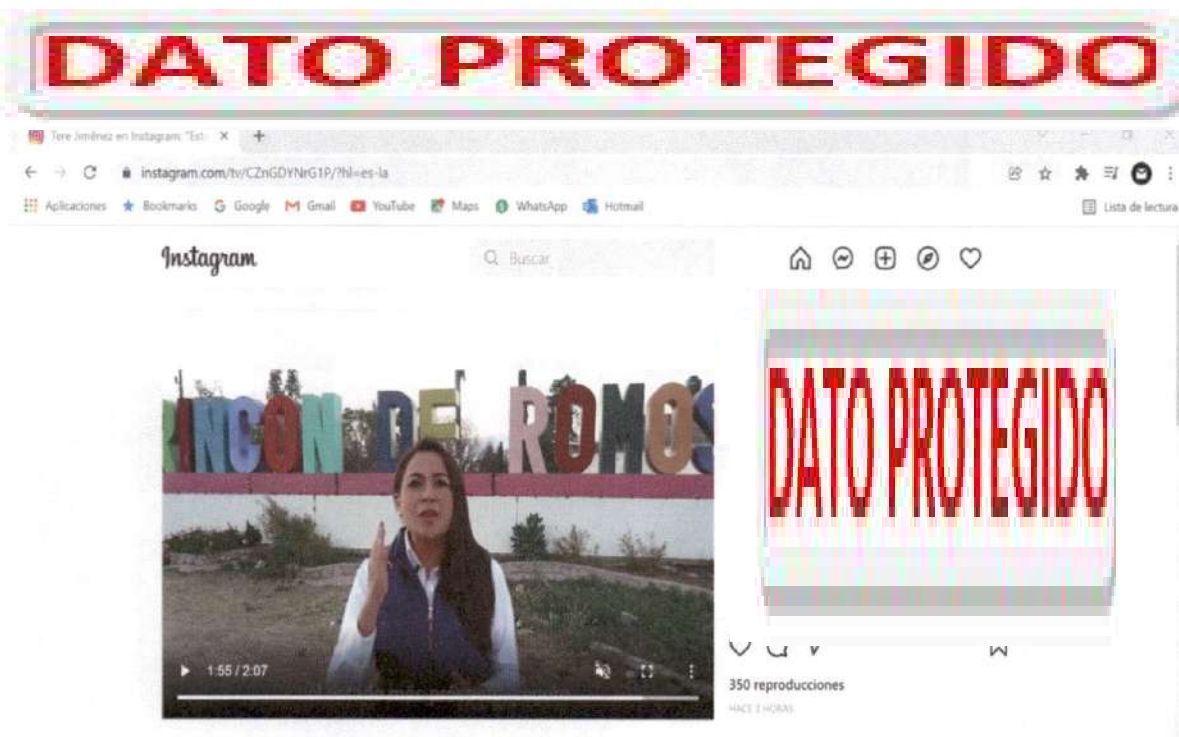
DATO PROTEGIDO

Tere Jiménez en Instagram: "Est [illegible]

instagram.com/tv/CZnGDYNrG1P/?hl=es-la

Aplicaciones Bookmarks Google Gmail YouTube Maps WhatsApp Hotmail

Lista de lectura

Instagram

Buscar

RINCON DE ROMOS

1:55 / 2:07

DATO PROTEGIDO

350 reproducciones

HACE 2 HORAS